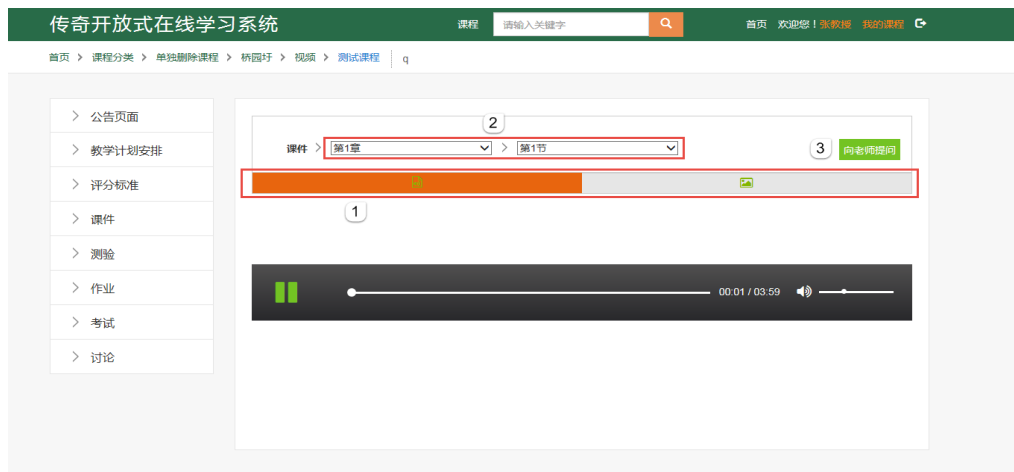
传奇开放式在线学习系统

课程 请输入关键字

首页 欢迎您！张教授 我的课程

首页 > 课程分类 > 单独删除课程 > 桥园圩 > 视频 > 测试课程 | q

> 公告页面
> 教学计划安排
> 评分标准
> 课件
> 测验
> 作业
> 考试
> 讨论

2

课件 > 第1章 > 第1节

3 向老师提问

1

00:01 / 03:59